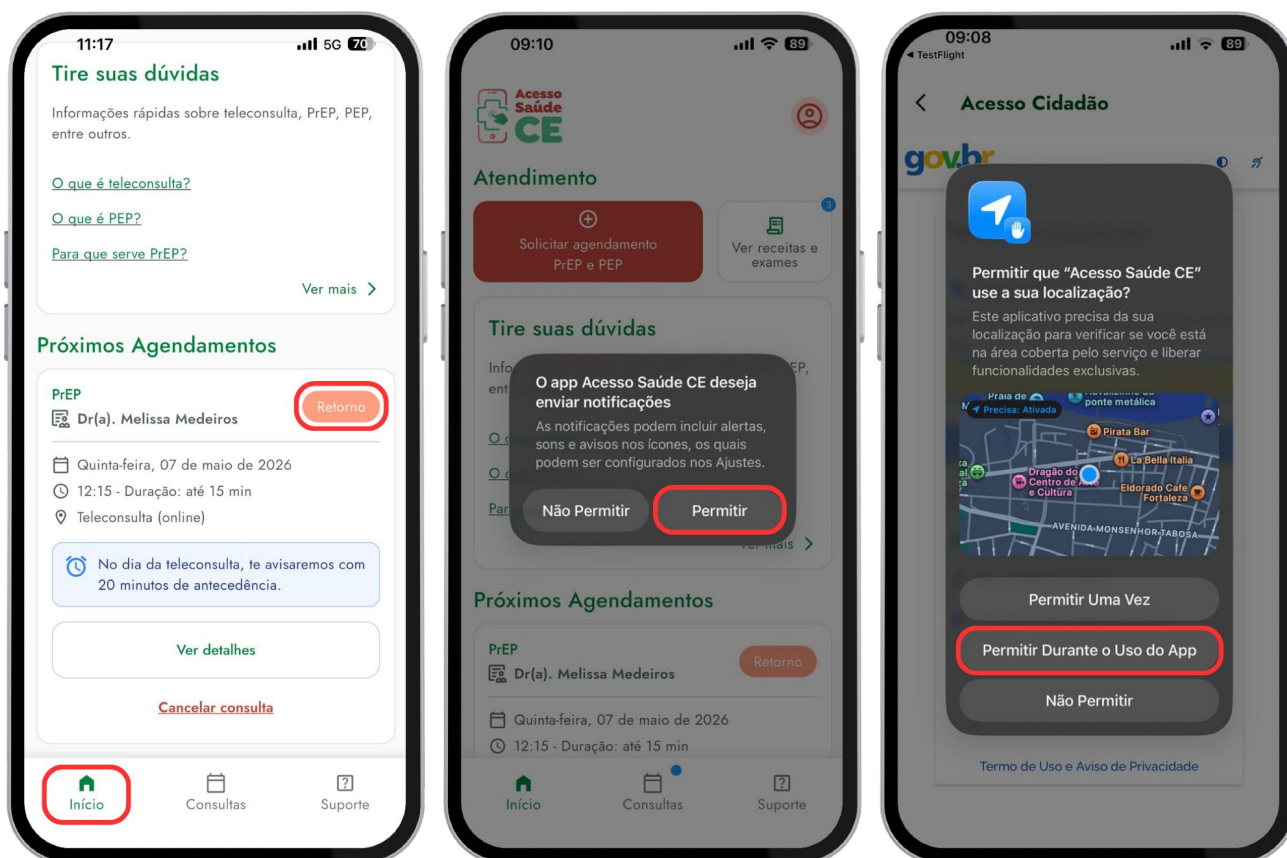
11:17 5G 70

Tire suas dúvidas

Informações rápidas sobre teleconsulta, PrEP, PEP, entre outros.

O que é teleconsulta?

O que é PEP?

Para que serve PrEP?

Ver mais

Próximos Agendamentos

PrEP

Dr(a). Melissa Medeiros

Retorno

Quinta-feira, 07 de maio de 2026

12:15 - Duração: até 15 min

Teleconsulta (online)

No dia da teleconsulta, te avisaremos com 20 minutos de antecedência.

Ver detalhes

Cancelar consulta

Início Consultas Suporte

09:10 89

Acesso Saúde CE

Atendimento

Solicitar agendamento PrEP e PEP

Ver receitas e exames

3

Tire suas dúvidas

Info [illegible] PEP, ent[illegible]

O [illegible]

O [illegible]

Par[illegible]

O app Acesso Saúde CE deseja enviar notificações

As notificações podem incluir alertas, sons e avisos nos ícones, os quais podem ser configurados nos Ajustes.

Não Permitir

Permitir

Ver mais

Próximos Agendamentos

PrEP

Dr(a). Melissa Medeiros

Retorno

Quinta-feira, 07 de maio de 2026

12:15 - Duração: até 15 min

Início Consultas Suporte

09:08 89
◀ TestFlight

Acesso Cidadão

gov.br

Permitir que "Acesso Saúde CE" use a sua localização?

Este aplicativo precisa da sua localização para verificar se você está na área coberta pelo serviço e liberar funcionalidades exclusivas.

Precisa: Ativada

Praia de

ponte metálica

Pirata Bar

La Bella Italia

Dragão do Centro de Arte e Cultura

Eldorado Cafe Fortaleza

AVENIDA MONSENHOR TABOSA

Permitir Uma Vez

Permitir Durante o Uso do App

Não Permitir

Termo de Uso e Aviso de Privacidade